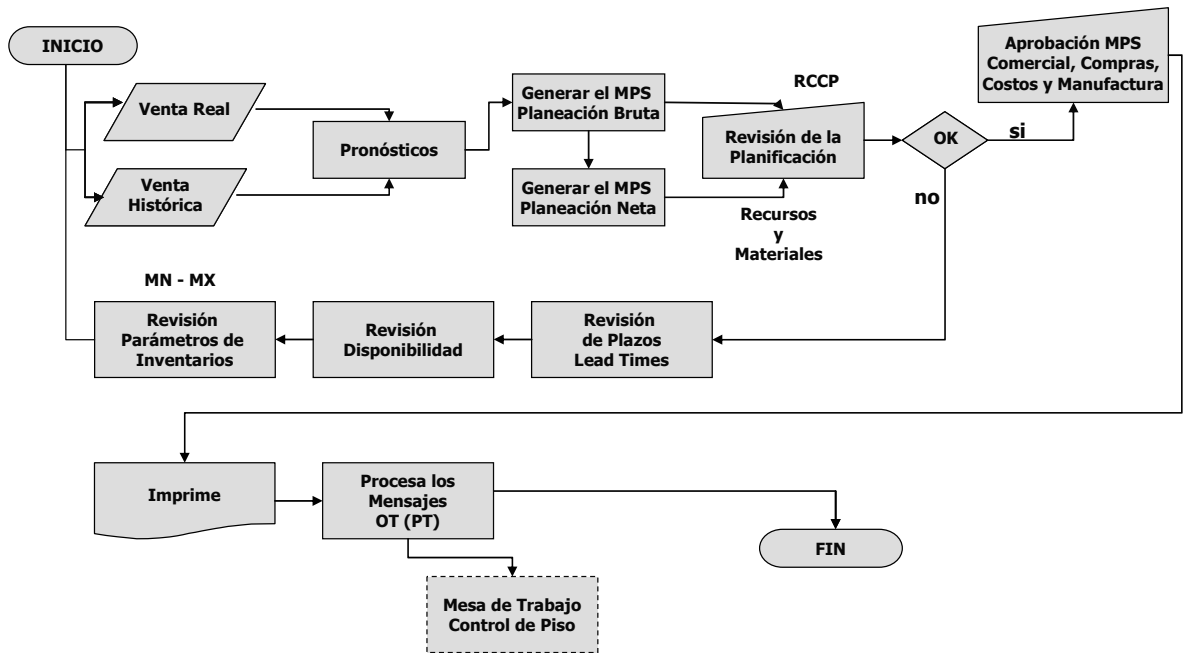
INICIO

Venta Real

Venta Histórica

Pronósticos

Generar el MPS Planeación Bruta

Generar el MPS Planeación Neta

RCCP

Revisión de la Planificación

Recursos y Materiales

OK

si

no

Aprobación MPS Comercial, Compras, Costos y Manufactura

MN - MX

Revisión Parámetros de Inventarios

Revisión Disponibilidad

Revisión de Plazos Lead Times

Imprime

Procesa los Mensajes OT (PT)

FIN

Mesa de Trabajo Control de Piso